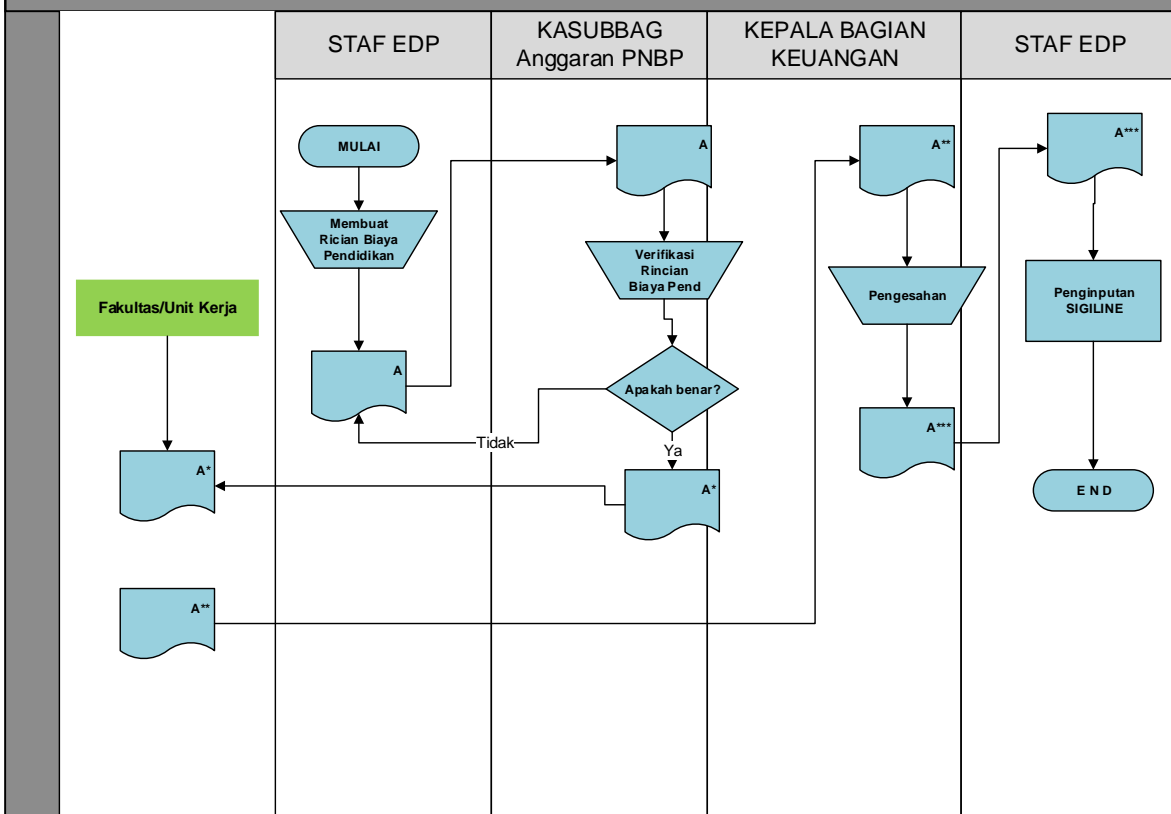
STAF EDP

KASUBBAG Anggaran PNBP

KEPALA BAGIAN KEUANGAN

STAF EDP

MULAI

Membuat Rician Biaya Pendidikan

A

A

Verifikasi Rincian Biaya Pend

Apakah benar?

Tidak

Ya

A*

A**

Pengesahan

A***

A***

Penginputan SIGILINE

END

Fakultas/Unit Kerja

A*

A**